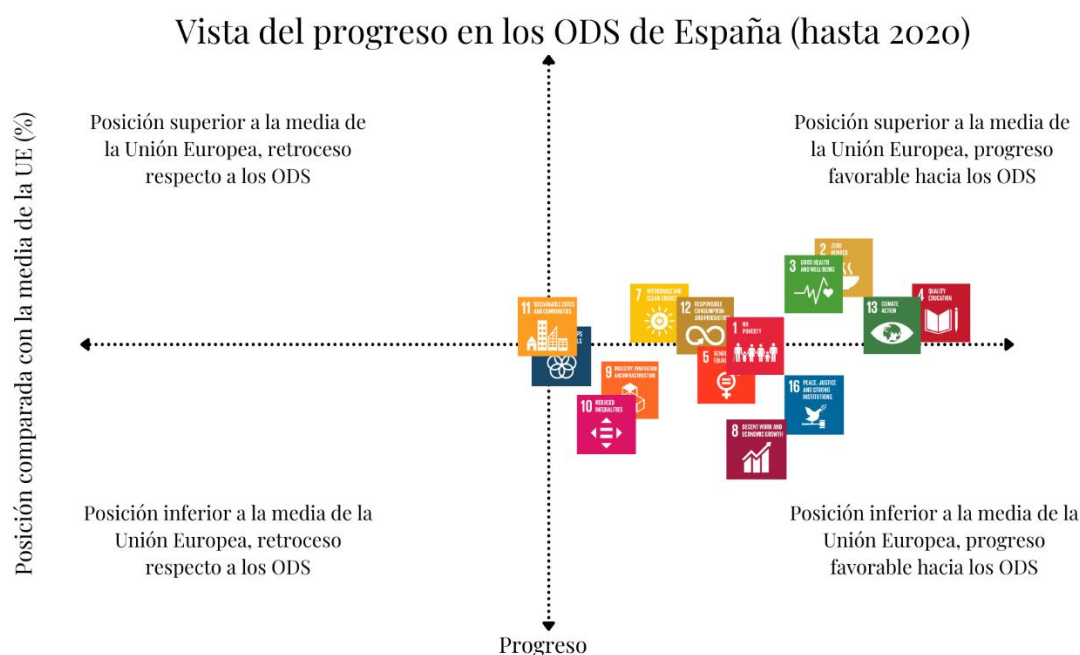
Vista del progreso en los ODS de España (hasta 2020)

Posición comparada con la media de la UE (%)

Posición superior a la media de la Unión Europea, retroceso respecto a los ODS

Posición superior a la media de la Unión Europea, progreso favorable hacia los ODS

2 ZERO HUNGER

3 GOOD HEALTH AND WELL-BEING

7 AFFORDABLE AND CLEAN ENERGY

11 SUSTAINABLE CITIES AND COMMUNITIES

12 RESPONSIBLE CONSUMPTION AND PRODUCTION

13 CLIMATE ACTION

4 QUALITY EDUCATION

1 NO POVERTY

5 GENDER EQUALITY

9 INDUSTRY, INNOVATION AND INFRASTRUCTURE

16 PEACE, JUSTICE AND STRONG INSTITUTIONS

10 REDUCED INEQUALITIES

8 DECENT WORK AND ECONOMIC GROWTH

Posición inferior a la media de la Unión Europea, retroceso respecto a los ODS

Posición inferior a la media de la Unión Europea, progreso favorable hacia los ODS

Progreso